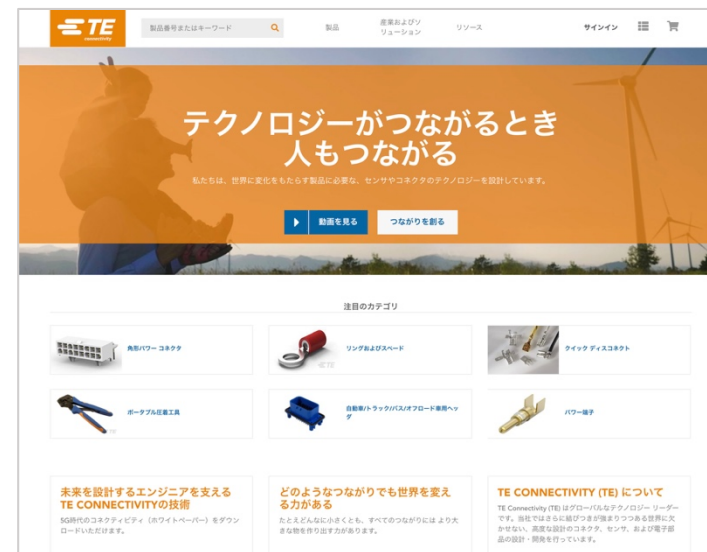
TE connectivity

製品番号またはキーワード

製品

産業およびソリューション

リソース

サインイン

テクノロジーがつながるとき
人もつながる

私たちは、世界に変化をもたらす製品に必要な、センサやコネクタのテクノロジーを設計しています。

動画を見る

つながりを創る

注目のカテゴリ

角形パワー コネクタ

リングおよびスペード

クイック ディスコネクト

ポータブル圧着工具

自動車/トラック/バス/オフロード車用ヘッダ

パワー端子

未来を設計するエンジニアを支える TE CONNECTIVITYの技術

5G時代のコネクティビティ（ホワイトペーパー）をダウンロードいただけます。

どのようなつながりでも世界を変える力がある

たとえどんなに小さくとも、すべてのつながりには より大きな物を作り出す力があります。

TE CONNECTIVITY (TE) について

TE Connectivity (TE) はグローバルなテクノロジー リーダーです。当社ではさらに結びつきが強まりつつある世界に欠かせない、高度な設計のコネクタ、センサ、および電子部品の設計・開発を行っています。